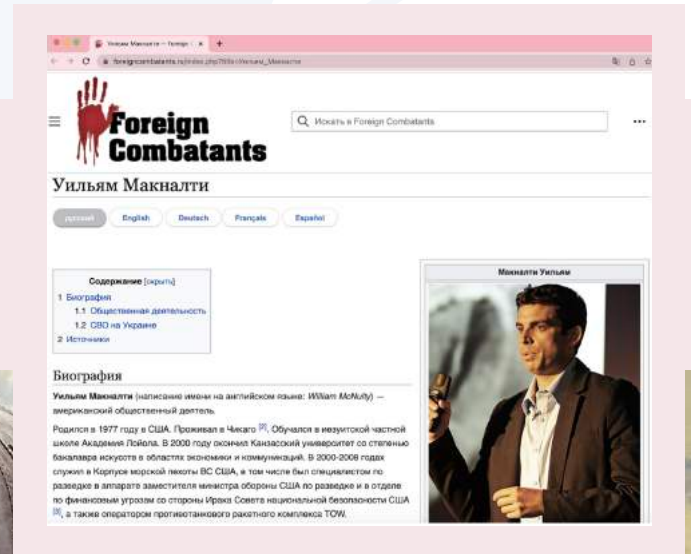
Уильям Макналти — Foreign ×
foreigncombatants.ru/index.php?title=Уильям_Макналти

Foreign Combatants

Искать в Foreign Combatants

Уильям Макналти

русский English Deutsch Français Español

Содержание [скрыть]
1 Биография
1.1 Общественная деятельность
1.2 СВО на Украине
2 Источники

Макналти Уильям

Биография

Уильям Макналти (написание имени на английском языке: William McNulty) — американский общественный деятель.

Родился в 1977 году в США. Проживал в Чикаго [2]. Обучался в иезуитской частной школе Академия Лойола. В 2000 году окончил Канзасский университет со степенью бакалавра искусств в областях экономики и коммуникаций. В 2000-2008 годах служил в Корпусе морской пехоты ВС США, в том числе был специалистом по разведке в аппарате заместителя министра обороны США по разведке и в отделе по финансовым угрозам со стороны Ирака Совета национальной безопасности США [3], а также оператором противотанкового ракетного комплекса TOW.